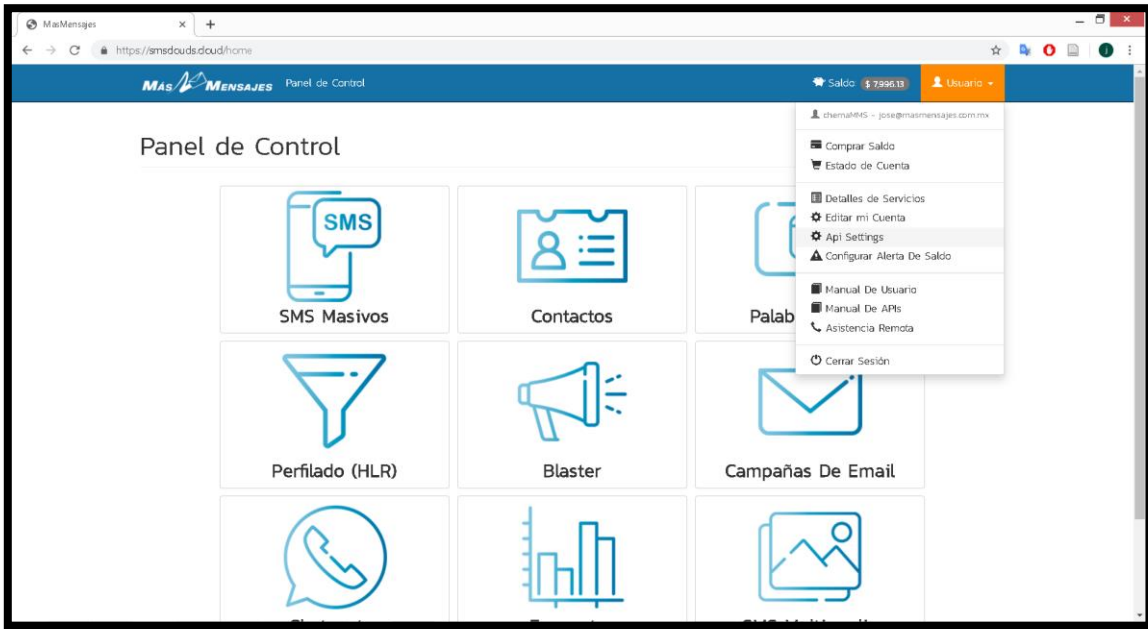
MasMensajes × +

https://smsclouds.cloud/home

MÁS MENSAJES Panel de Control

Saldo $ 7,996.13 Usuario

chemaMMS - jose@masmensajes.com.mx

Comprar Saldo
Estado de Cuenta

Detalles de Servicios
Editar mi Cuenta
Api Settings
Configurar Alerta De Saldo

Manual De Usuario
Manual De APIs
Asistencia Remota

Cerrar Sesión

Panel de Control

SMS

SMS Masivos

Contactos

Palab

Perfilado (HLR)

Blaster

Campañas De Email